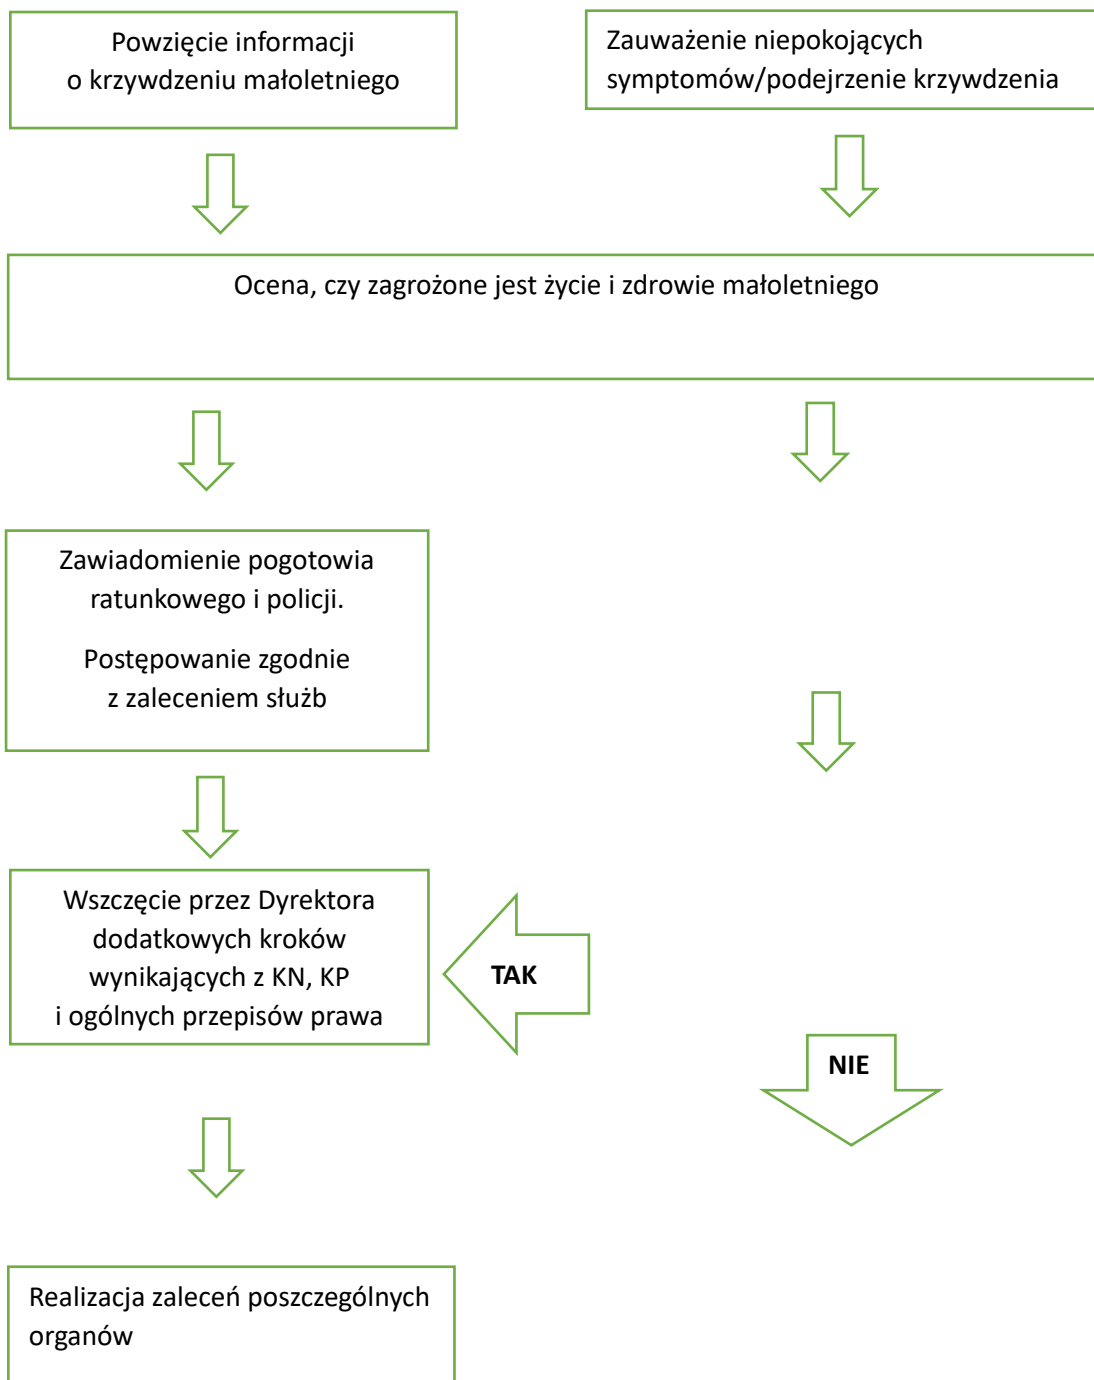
Powzięcie informacji o krzywdzeniu małoletniego

Zauważenie niepokojących symptomów/podejrzenie krzywdzenia

Ocena, czy zagrożone jest życie i zdrowie małoletniego

Zawiadomienie pogotowia ratunkowego i policji.

Postępowanie zgodnie z zaleceniem służb

Wszczęcie przez Dyrektora dodatkowych kroków wynikających z KN, KP i ogólnych przepisów prawa

TAK

NIE

Realizacja zaleceń poszczególnych organów